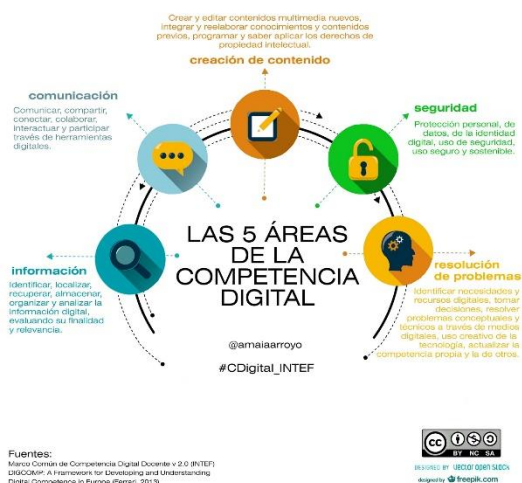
Crear y editar contenidos multimedia nuevos, integrar y reelaborar conocimientos y contenidos previos, programar y saber aplicar los derechos de propiedad intelectual.

creación de contenido

comunicación

Comunicar, compartir, conectar, colaborar, interactuar y participar través de herramientas digitales.

seguridad

Protección personal, de datos, de la identidad digital, uso de seguridad, uso seguro y sostenible.

LAS 5 ÁREAS DE LA COMPETENCIA DIGITAL

resolución de problemas

Identificar necesidades y recursos digitales, tomar decisiones, resolver problemas conceptuales y técnicos a través de medios digitales, uso creativo de la tecnología, actualizar la competencia propia y la de otros.

información

Identificar, localizar, recuperar, almacenar, organizar y analizar la información digital, evaluando su finalidad y relevancia.

@amaiaarroyo

#CDigital_INTEF

Fuentes:
Marco Común de Competencia Digital Docente v 2.0 (INTEF)
DIGCOMP: A Framework for Developing and Understanding Digital Competence in Europe (Ferrari, 2013)

BY NC SA

designed by vector open stock

designed by freepik.com